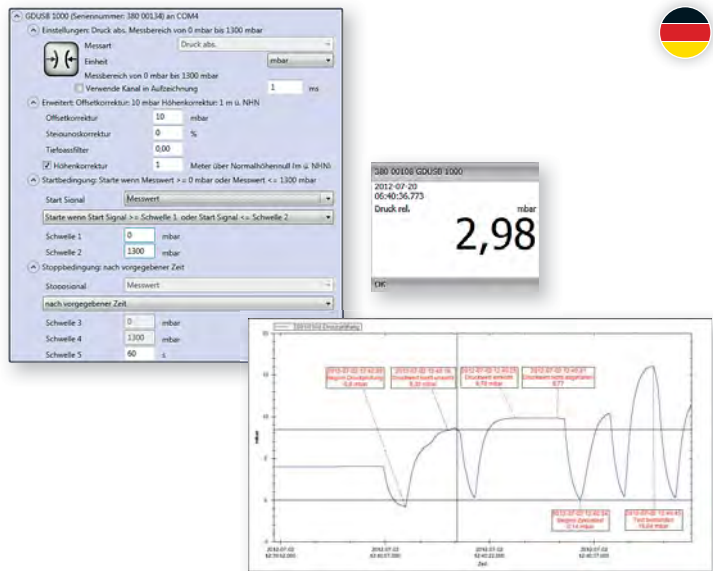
GDUSB 1000 (Seriennummer: 380 00134) an COM4

Einstellungen: Druck abs. Messbereich von 0 mbar bis 1300 mbar

Messart Druck abs.

Einheit mbar

Messbereich von 0 mbar bis 1300 mbar

Verwende Kanal in Aufzeichnung 1 ms

Erweitert: Offsetkorrektur: 10 mbar Höhenkorrektur: 1 m ü. NHN

Offsetkorrektur 10 mbar

Steigungskorrektur 0 %

Tiefpassfilter 0,00

Höhenkorrektur 1 Meter über Normalhöhennull (m ü. NHN)

Startbedingung: Starte wenn Messwert >= 0 mbar oder Messwert <= 1300 mbar

Start Signal Messwert

Starte wenn Start Signal >= Schwelle 1 oder Start Signal <= Schwelle 2

Schwelle 1 0 mbar

Schwelle 2 1300 mbar

Stoppbedingung: nach vorgegebener Zeit

Stoppsignal Messwert

nach vorgegebener Zeit

Schwelle 3 0 mbar

Schwelle 4 1300 mbar

Schwelle 5 60 s

380 00108 GDUSB 1000

2012-07-20
06:40:36.773

Druck rel.

mbar

2,98

OK

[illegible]

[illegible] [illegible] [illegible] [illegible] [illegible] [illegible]

mbar

Zeit